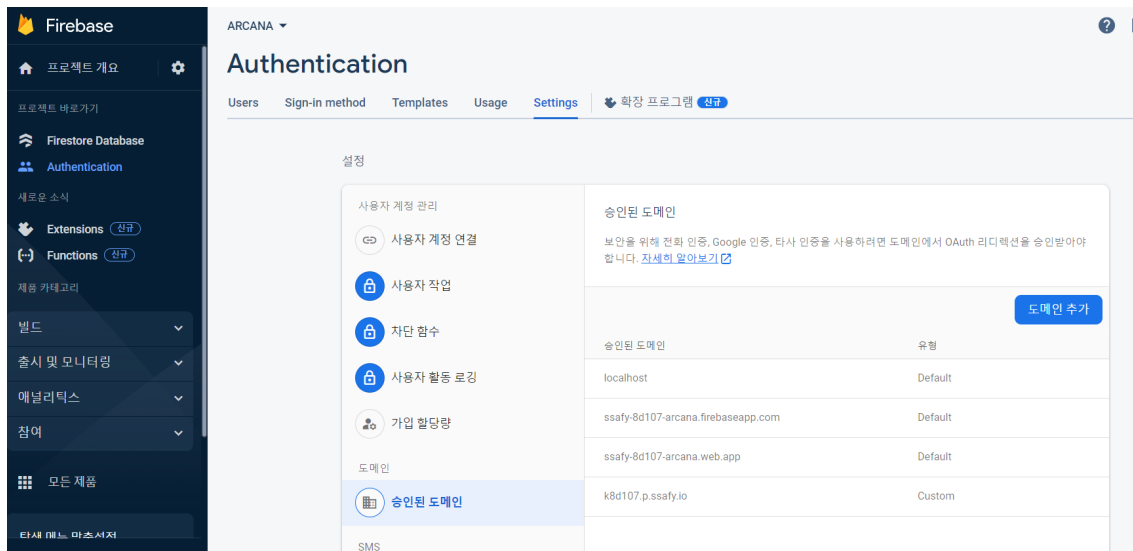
Firebase

프로젝트 개요

프로젝트 바로가기

Firestore Database

Authentication

새로운 소식

Extensions 신규

Functions 신규

제품 카테고리

빌드

출시 및 모니터링

애널리틱스

참여

모든 제품

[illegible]

ARCANA

Authentication

Users | Sign-in method | Templates | Usage | Settings | 확장 프로그램 신규

설정

사용자 계정 관리

사용자 계정 연결

사용자 작업

차단 함수

사용자 활동 로깅

가입 할당량

도메인

승인된 도메인

SMS

승인된 도메인

보안을 위해 전화 인증, Google 인증, 타사 인증을 사용하려면 도메인에서 OAuth 리디렉션을 승인받아야 합니다. 자세히 알아보기

도메인 추가

| 승인된 도메인 | 유형 |
|---|---|
| localhost | Default |
| ssafy-8d107-arcana.firebaseapp.com | Default |
| ssafy-8d107-arcana.web.app | Default |
| k8d107.p.ssafy.io | Custom |